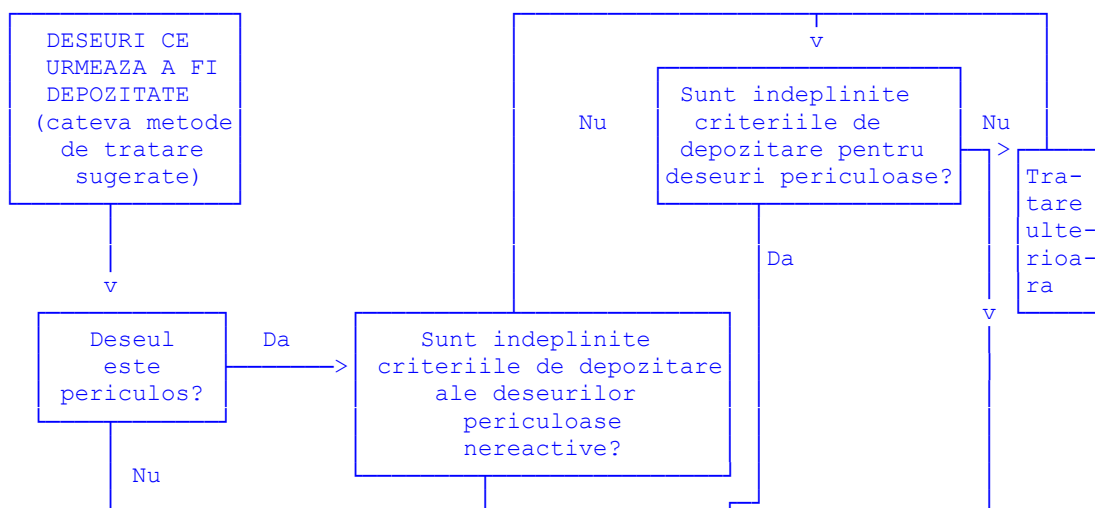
DESEURI CE URMEAZA A FI DEPOZITATE (cateva metode de tratare sugerate)

v

Deseul este periculos?

Da

Nu

Sunt indeplinite criteriile de depozitare ale deseurilor periculoase nereactive?

Nu

v

Sunt indeplinite criteriile de depozitare pentru deseuri periculoase?

Nu

Da

Tratare ulterioara

v